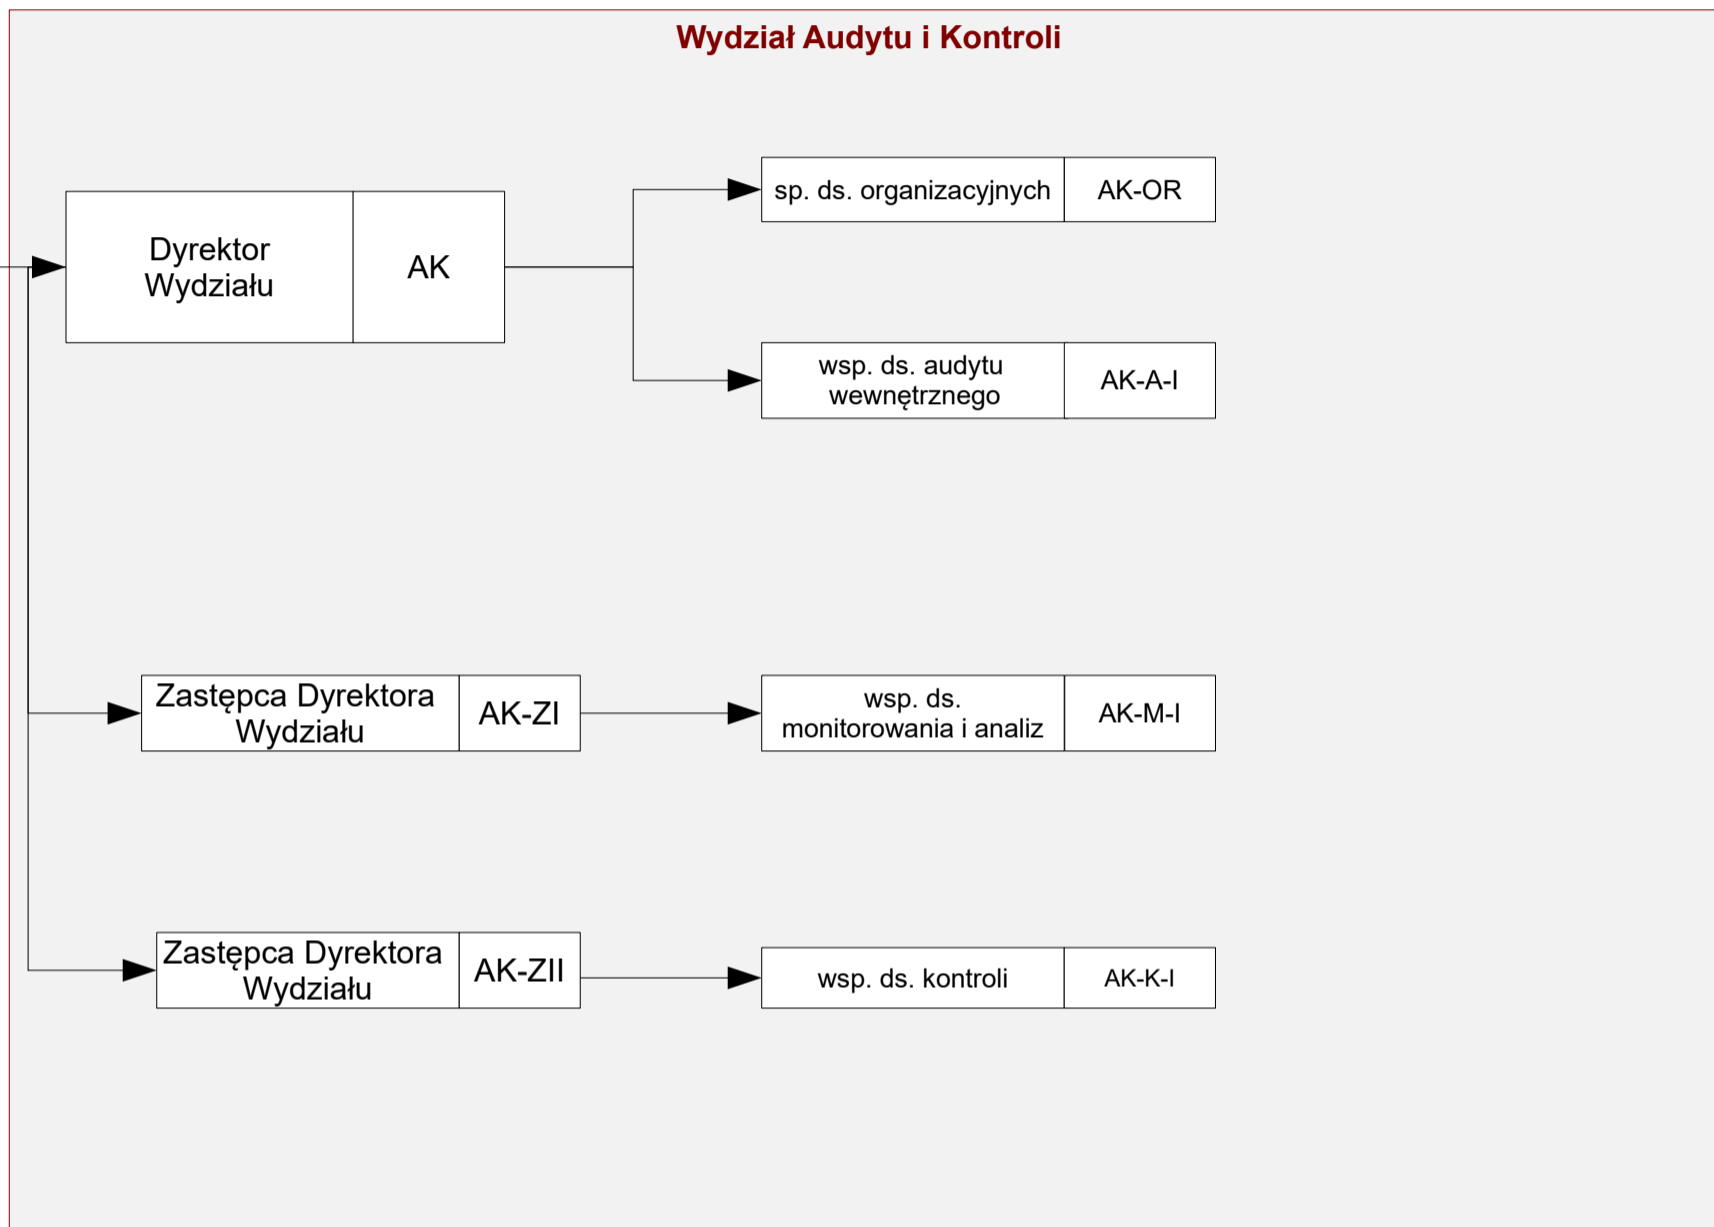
Wydział Audytu i Kontroli

Dyrektor Wydziału | AK

sp. ds. organizacyjnych | AK-OR

wsp. ds. audytu wewnętrznego | AK-A-I

Zastępca Dyrektora Wydziału | AK-ZI

wsp. ds. monitorowania i analiz | AK-M-I

Zastępca Dyrektora Wydziału | AK-ZII

wsp. ds. kontroli | AK-K-I